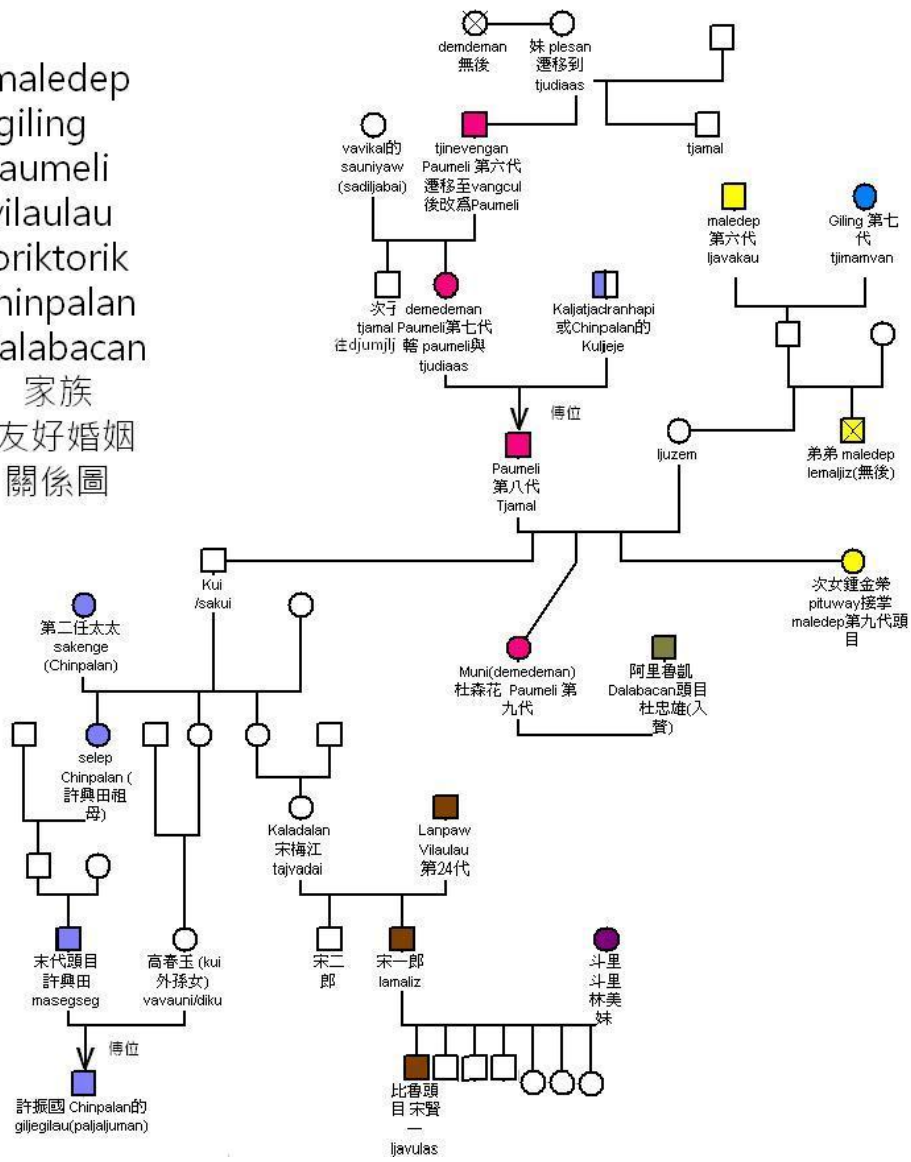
maledep
giling
aumeli
vilaulau
oriktorik
hinpalan
alabacan
家族
友好婚姻
關係圖

demedeman 無後
妹 plesan 遷移到 tjudiaas

tjamal

vavikal的 sauniyaw (sadiljabai)

tjinevengan Paumeli 第六代 遷移至vangcul 後改為Paumeli

maledep 第六代 ljavakau

Giling 第七代 tjimanvan

次子 tjamal 往djumjlj

demedeman Paumeli第七代 轄 paumeli與 tjudiaas

Kaljatjadranhapi 或Chinpalan的 Kuljeje

傳位

ljuzem

弟弟 maledep lemaljiz(無後)

Paumeli 第八代 Tjamal

Kui /sakui

第二任太太 sakenge (Chinpalan)

次女鍾金榮 pituway接掌 maledep第九代頭目

Muni(demedeman) 杜森花 Paumeli 第九代

阿里魯凱 Dalabacan頭目 杜忠雄(入贅)

selep Chinpalan ( 許興田祖母)

Kaladalan 宋梅江 tajvadai

Lanpaw Vilaulau 第24代

末代頭目 許興田 masegseg

高春玉 (kui 外孫女) vavauni/diku

宋二郎

宋一郎 lamaliz

斗里 斗里 林美妹

傳位

許振國 Chinpalan的 giljegilau(paljaljuman)

比魯頭目 宋賢一 ljavulas